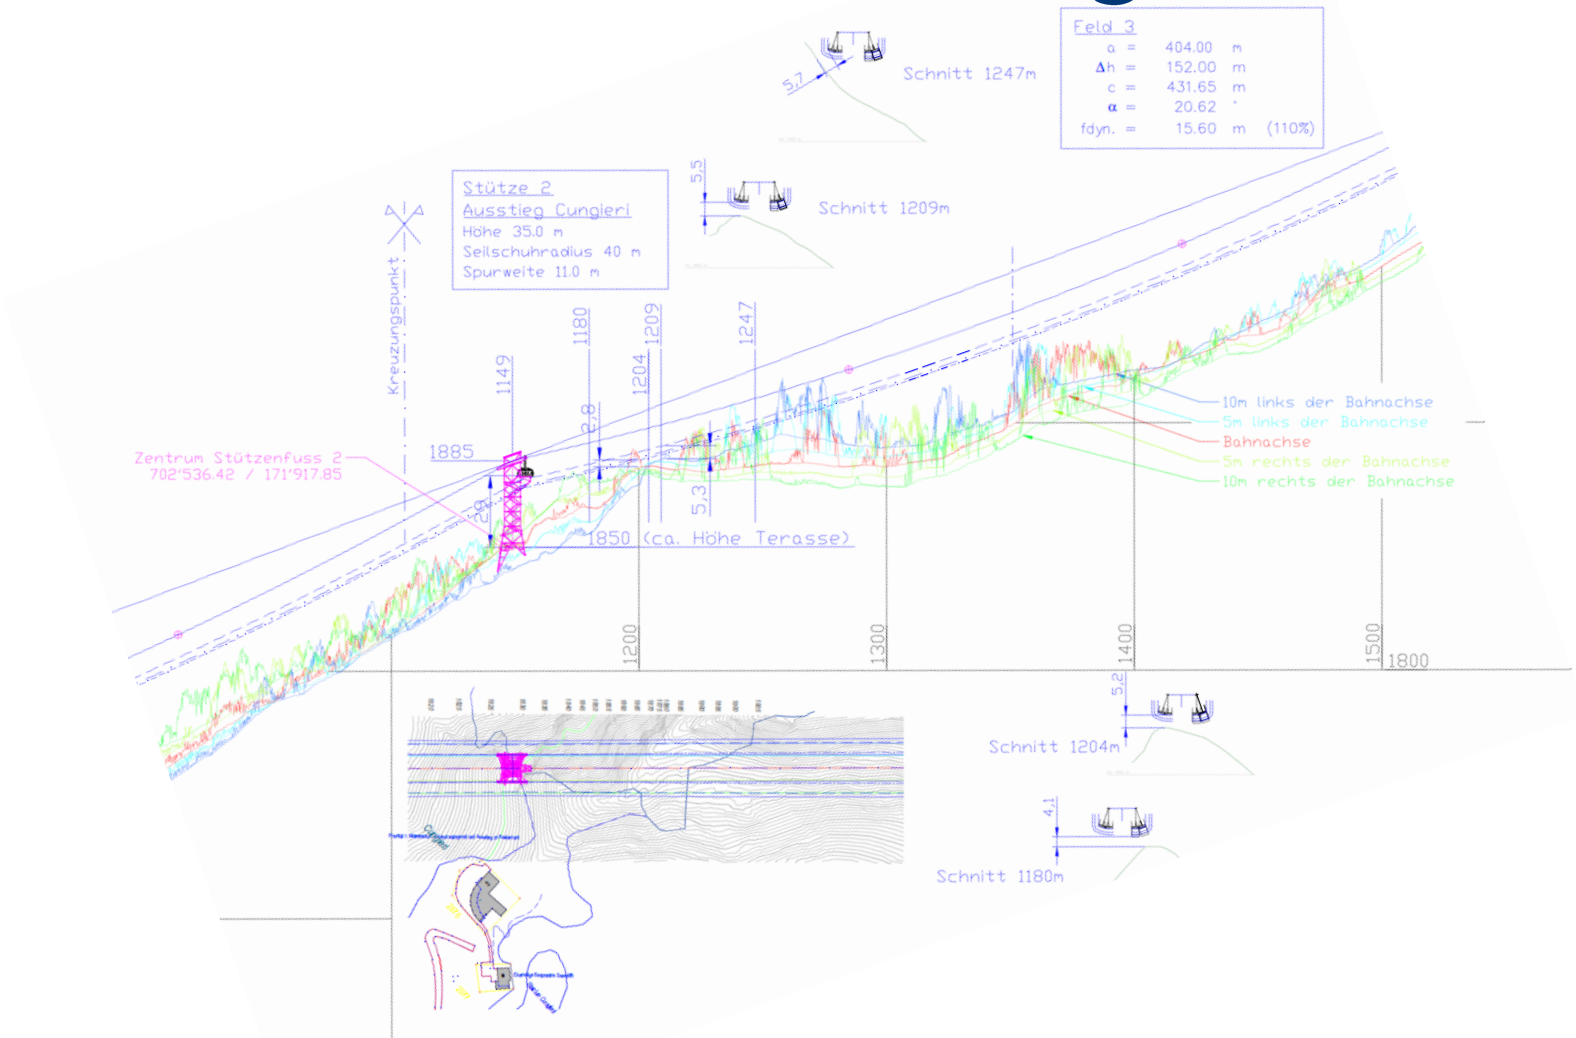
5.7

Schnitt 1247m

Feld 3
a = 404.00 m
Δh = 152.00 m
c = 431.65 m
α = 20.62 °
fdyn. = 15.60 m (110%)

5.5

Schnitt 1209m

Stütze 2
Ausstieg Cungieri
Höhe 35.0 m
Seilschuhradius 40 m
Spurweite 11.0 m

Kreuzungspunkt

1149

1180

1204

1209

1247

2.8

Zentrum Stützenfuss 2
702'536.42 / 171'917.85

1885

29

5.3

1850 (ca. Höhe Terasse)

10m links der Bahnachse
5m links der Bahnachse
Bahnachse
5m rechts der Bahnachse
10m rechts der Bahnachse

1200

1300

1400

1500

1800

5.2

Schnitt 1204m

4.1

Schnitt 1180m